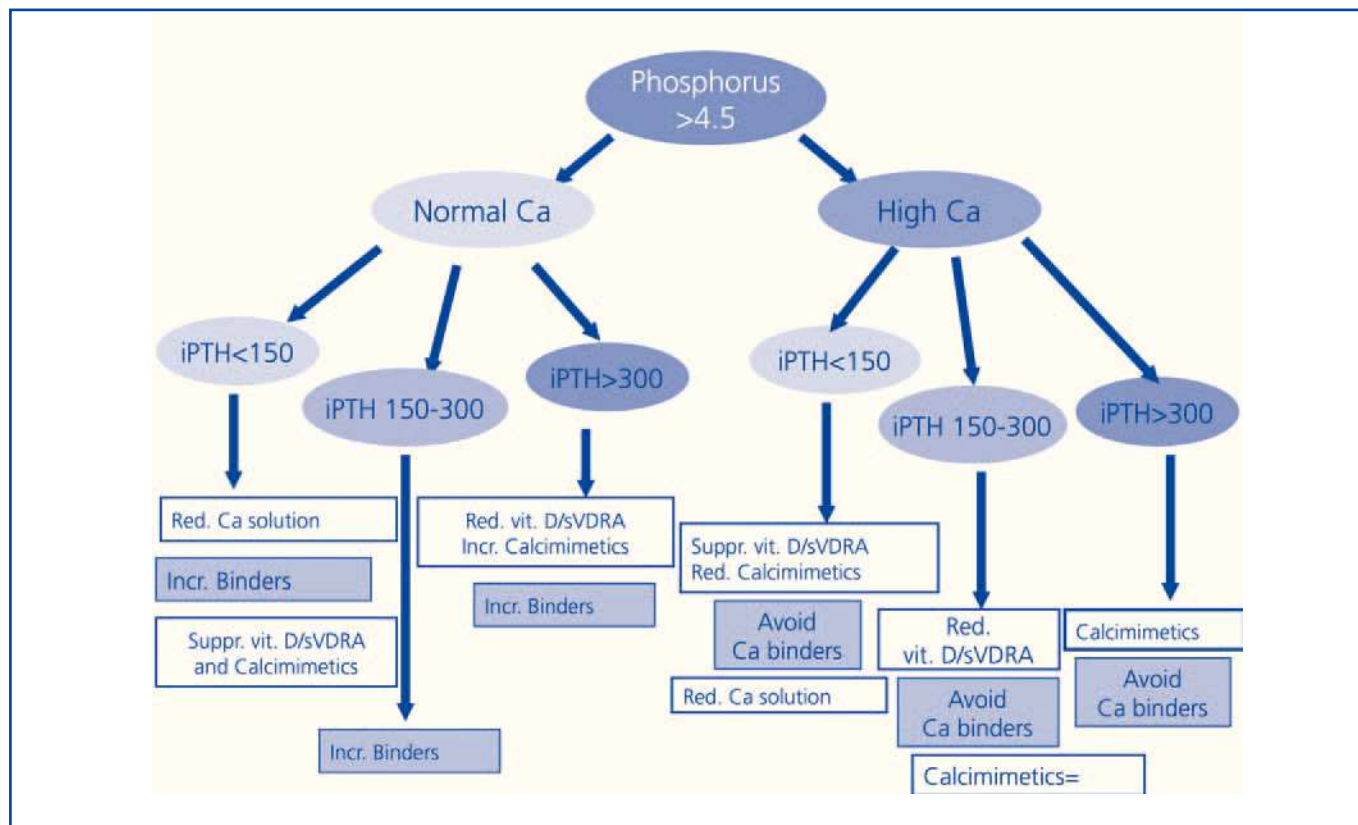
Phosphorus >4.5

Normal Ca

High Ca

iPTH<150

iPTH 150-300

iPTH>300

iPTH<150

iPTH 150-300

iPTH>300

Red. Ca solution

Incr. Binders

Suppr. vit. D/sVDRA and Calcimimetics

Incr. Binders

Red. vit. D/sVDRA Incr. Calcimimetics

Incr. Binders

Suppr. vit. D/sVDRA Red. Calcimimetics

Avoid Ca binders

Red. Ca solution

Red. vit. D/sVDRA

Avoid Ca binders

Calcimimetics=

Calcimimetics

Avoid Ca binders